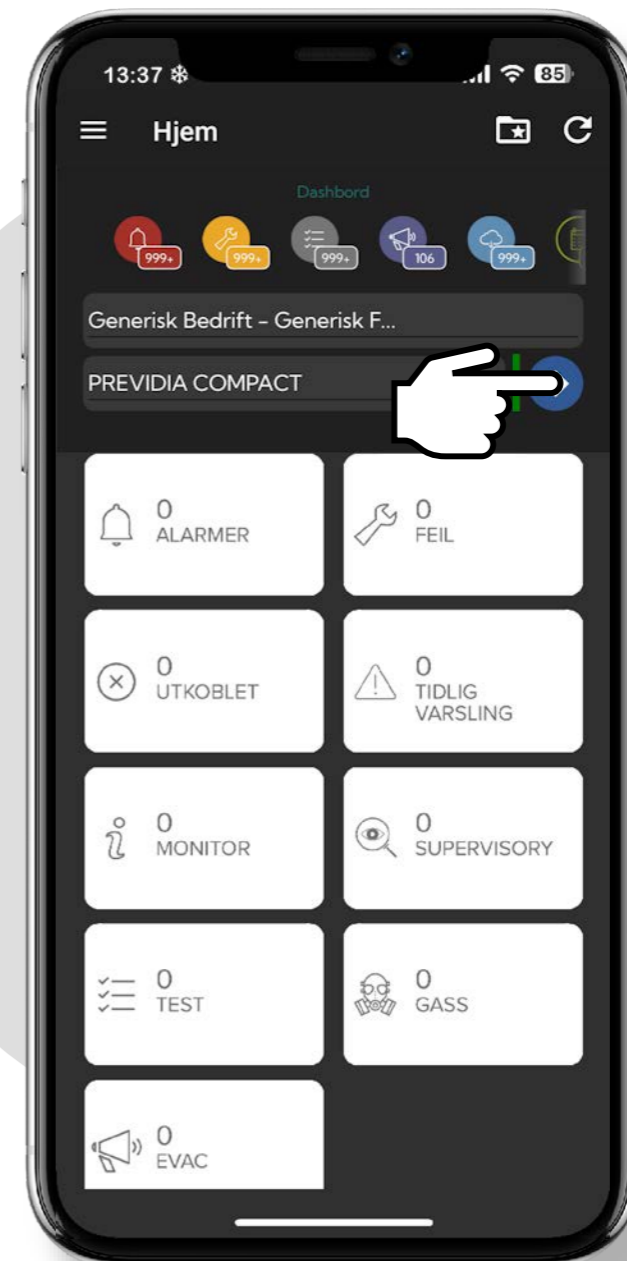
13:37 ❄ 85

Hjem

Dashbord

999+ 999+ 999+ 106 999+

Generisk Bedrift - Generisk F...

PREVIDIA COMPACT

0
ALARMER

0
FEIL

0
UTKOBLET

0
TIDLIG VARSLING

0
MONITOR

0
SUPERVISORY

0
TEST

0
GASS

0
EVAC